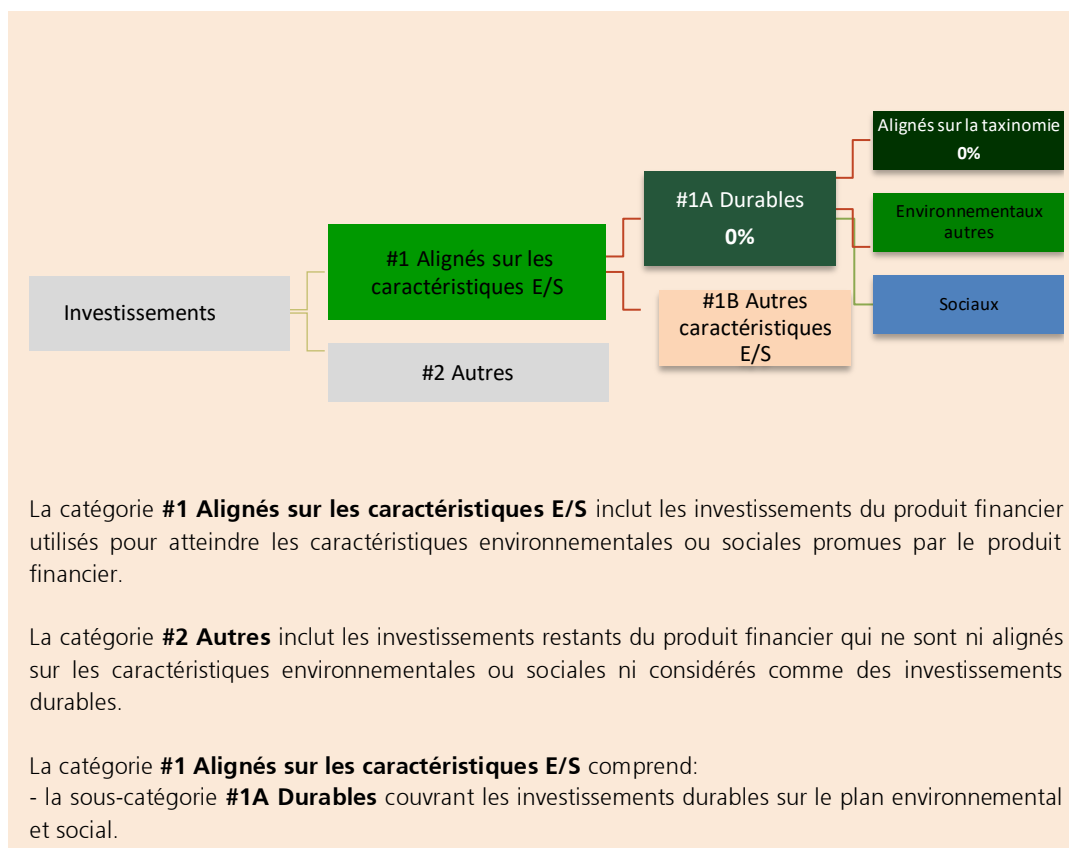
Investissements

#1 Alignés sur les caractéristiques E/S

#2 Autres

#1A Durables
0%

#1B Autres caractéristiques E/S

Alignés sur la taxinomie
0%

Environnementaux autres

Sociaux

La catégorie **#1 Alignés sur les caractéristiques E/S** inclut les investissements du produit financier utilisés pour atteindre les caractéristiques environnementales ou sociales promues par le produit financier.

La catégorie **#2 Autres** inclut les investissements restants du produit financier qui ne sont ni alignés sur les caractéristiques environnementales ou sociales ni considérés comme des investissements durables.

La catégorie **#1 Alignés sur les caractéristiques E/S** comprend:
- la sous-catégorie **#1A Durables** couvrant les investissements durables sur le plan environnemental et social.